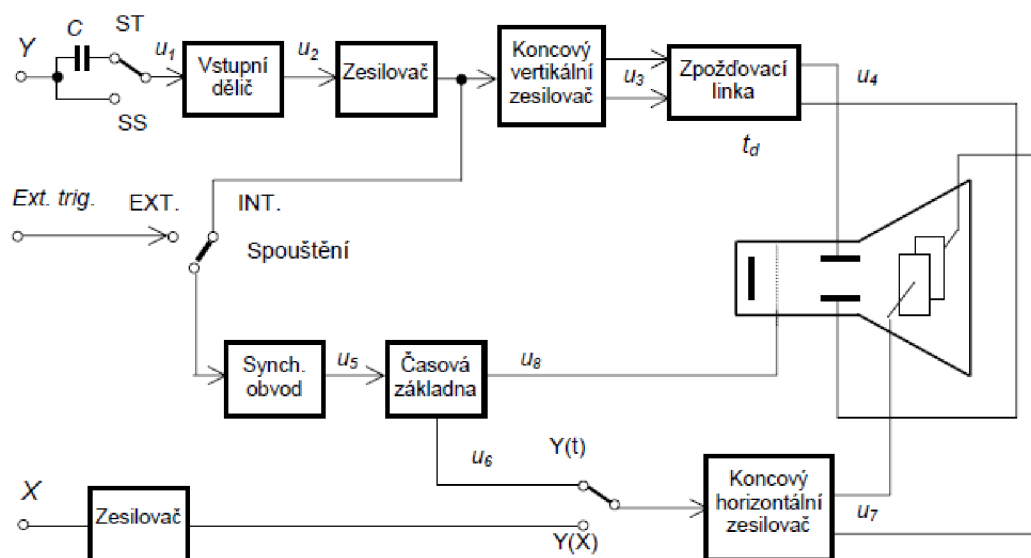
Y
C
ST
$u_1$
Vstupní dělič
$u_2$
Zesilovač
Koncový vertikální zesilovač
$u_3$
Zpožďovací linka
$u_4$
SS
$t_d$
Ext. trig.
EXT.
INT.
Spouštění
Synch. obvod
$u_5$
Časová základna
$u_8$
$u_6$
Y(t)
Koncový horizontální zesilovač
X
Zesilovač
$u_7$
Y(X)